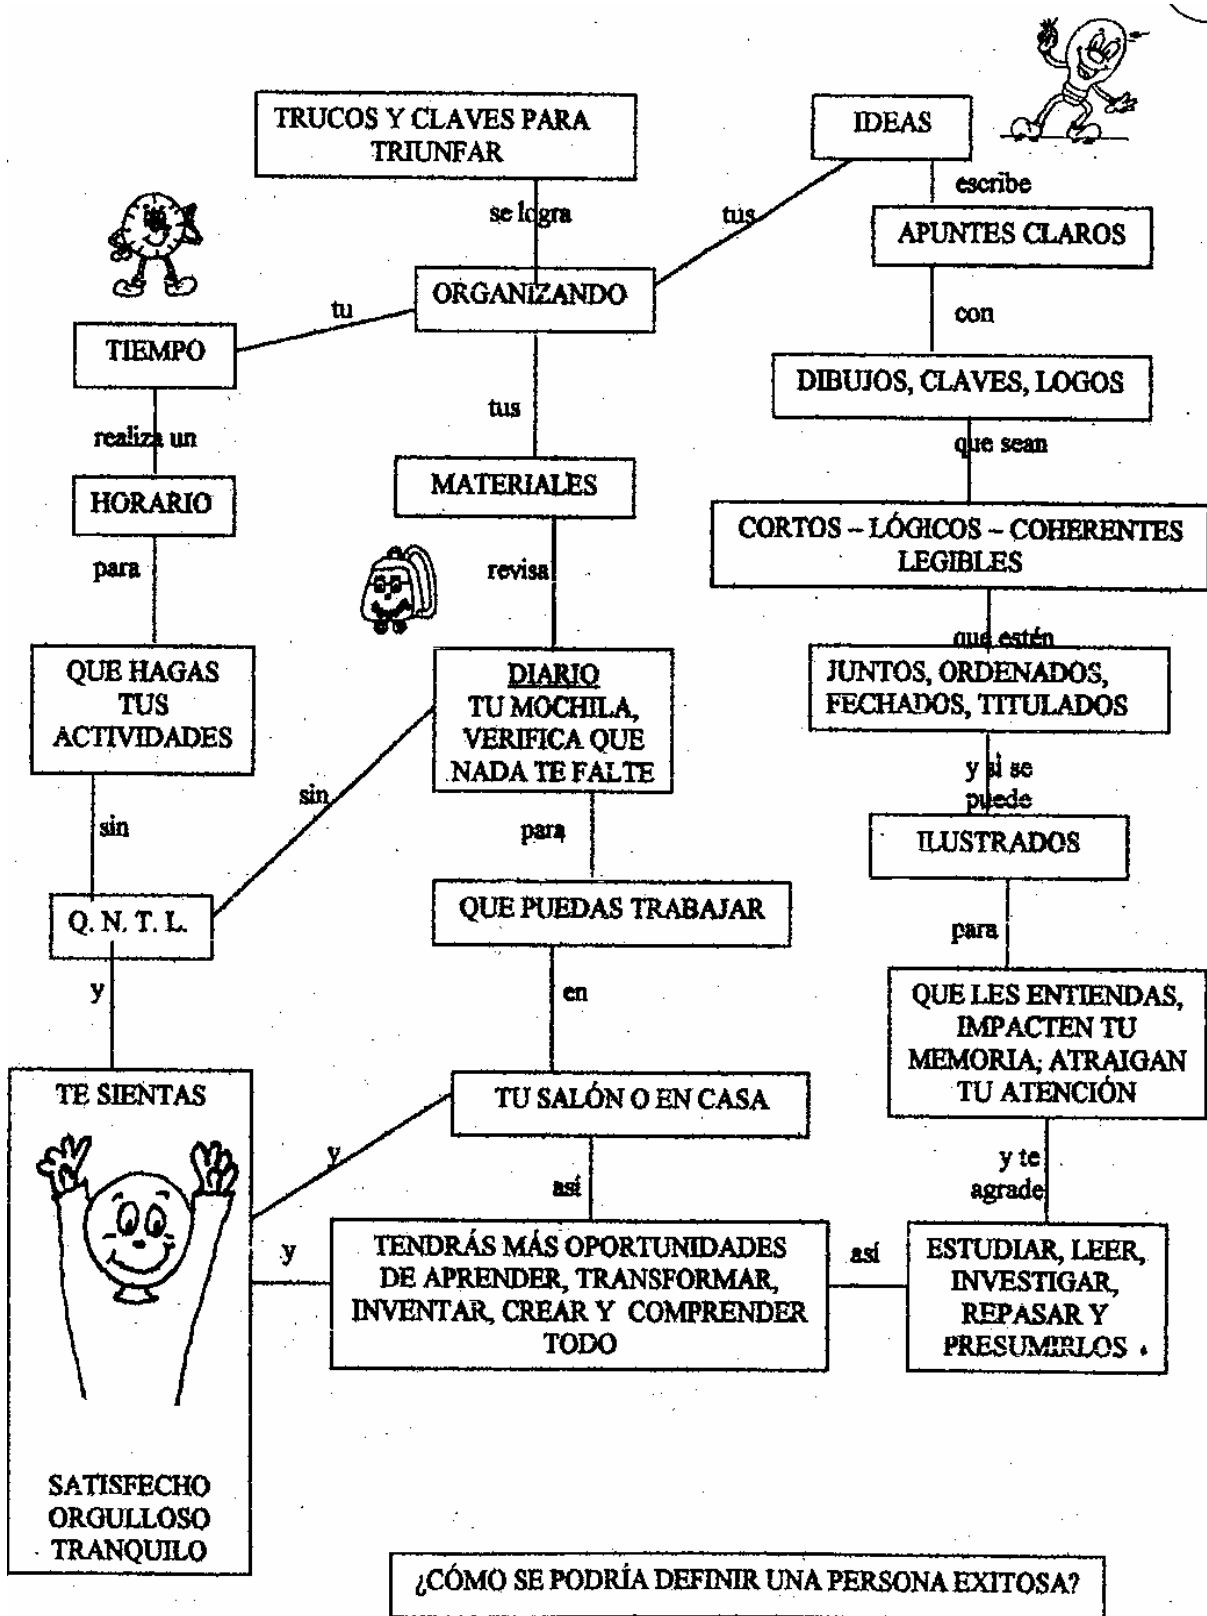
TRUCOS Y CLAVES PARA TRIUNFAR

se logra

ORGANIZANDO

tu

TIEMPO

realiza un

HORARIO

para

QUE HAGAS TUS ACTIVIDADES

sin

Q. N. T. L.

y

TE SIENTAS

SATISFECHO ORGULLOSO TRANQUILO

tus

MATERIALES

revisa

DIARIO TU MOCHILA, VERIFICA QUE NADA TE FALTE

sin

para

QUE PUEDAS TRABAJAR

en

TU SALÓN O EN CASA

y

así

y

TENDRÁS MÁS OPORTUNIDADES DE APRENDER, TRANSFORMAR, INVENTAR, CREAR Y COMPRENDER TODO

así

tus

IDEAS

escribe

APUNTES CLAROS

con

DIBUJOS, CLAVES, LOGOS

que sean

CORTOS – LÓGICOS – COHERENTES LEGIBLES

que estén

JUNTOS, ORDENADOS, FECHADOS, TITULADOS

y si se puede

ILUSTRADOS

para

QUE LES ENTIENDAS, IMPACTEN TU MEMORIA; ATRAIGAN TU ATENCIÓN

y te agrade

ESTUDIAR, LEER, INVESTIGAR, REPASAR Y PRESUMIRLOS .

¿CÓMO SE PODRÍA DEFINIR UNA PERSONA EXITOSA?